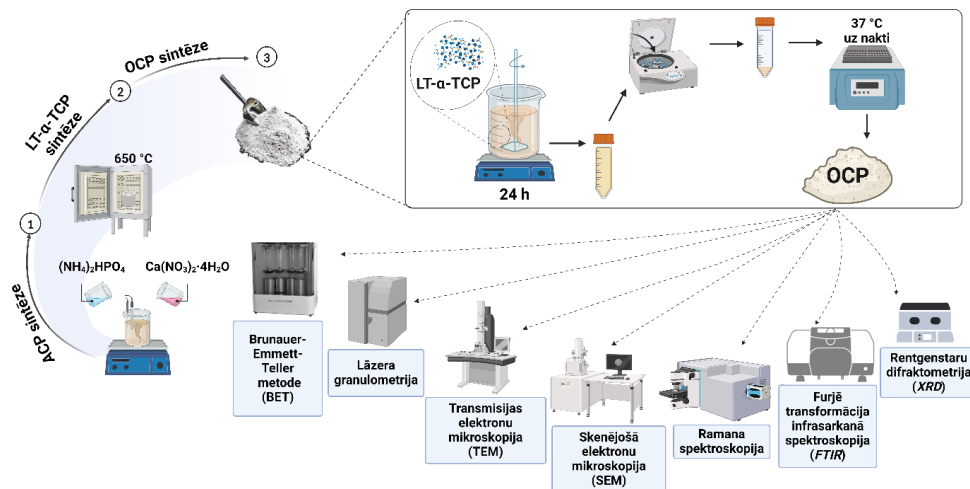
OCP sintēze

3

LT-α-TCP sintēze

2

650 °C

1

ACP sintēze

$(NH_4)_2HPO_4$

$Ca(NO_3)_2{\cdot}4H_2O$

LT-α-TCP

24 h

37 °C uz nakti

OCP

Brunauer-Emmett-Teller metode (BET)

Lāzera granulometrija

Transmisijas elektronu mikroskopija (TEM)

Skenējošā elektronu mikroskopija (SEM)

Ramana spektroskopija

Furjē transformācija infrasarkanā spektroskopija (*FTIR*)

Rentgenstaru difraktometrija (*XRD*)